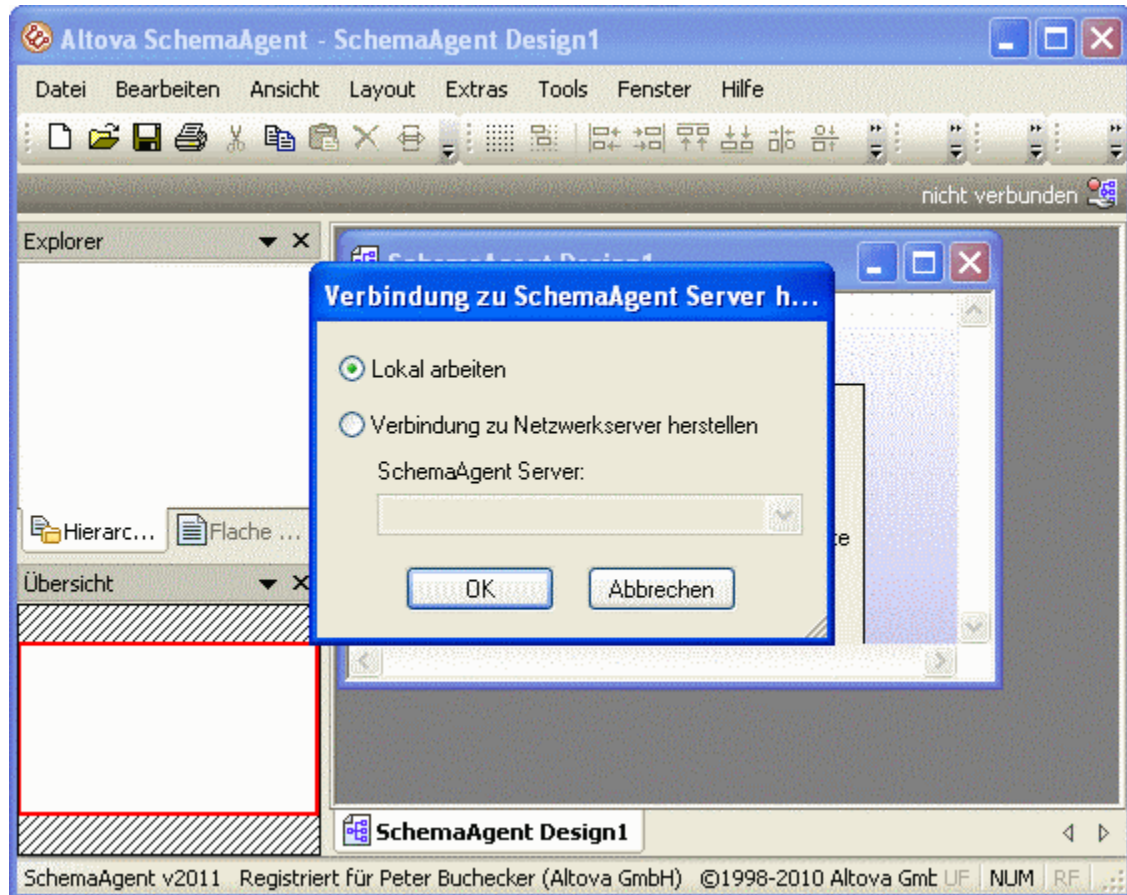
Altova SchemaAgent - SchemaAgent Design1

Datei Bearbeiten Ansicht Layout Extras Tools Fenster Hilfe

nicht verbunden

Explorer

Hierarc... Flache ...

Übersicht

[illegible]

Verbindung zu SchemaAgent Server h...

Lokal arbeiten

Verbindung zu Netzwerkserver herstellen

SchemaAgent Server:

OK Abbrechen

SchemaAgent Design1

SchemaAgent v2011 Registriert für Peter Buchecker (Altova GmbH) ©1998-2010 Altova Gmb UF NUM RF